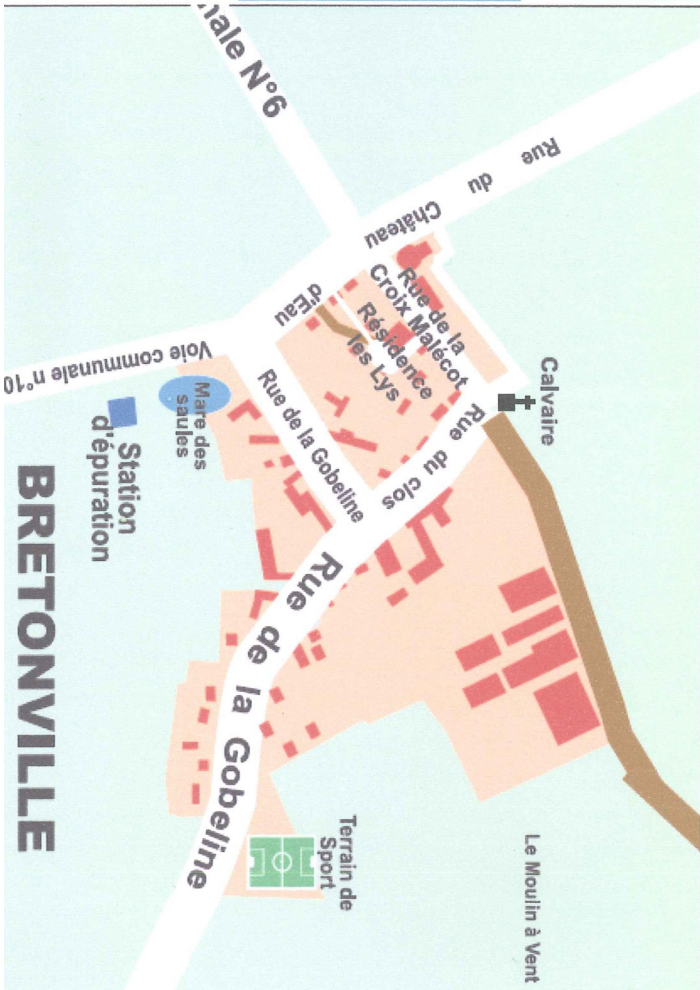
nale N°6

Rue du Château d'Eau

Voie communale n°10

Rue de la Croix Malécot

Résidence les Lys

Calvaire

Mare des saules

Station d'épuration

Rue de la Gobeline

Rue du clos

BRETONVILLE

Rue de la Gobeline

Terrain de Sport

Le Moulin à Vent